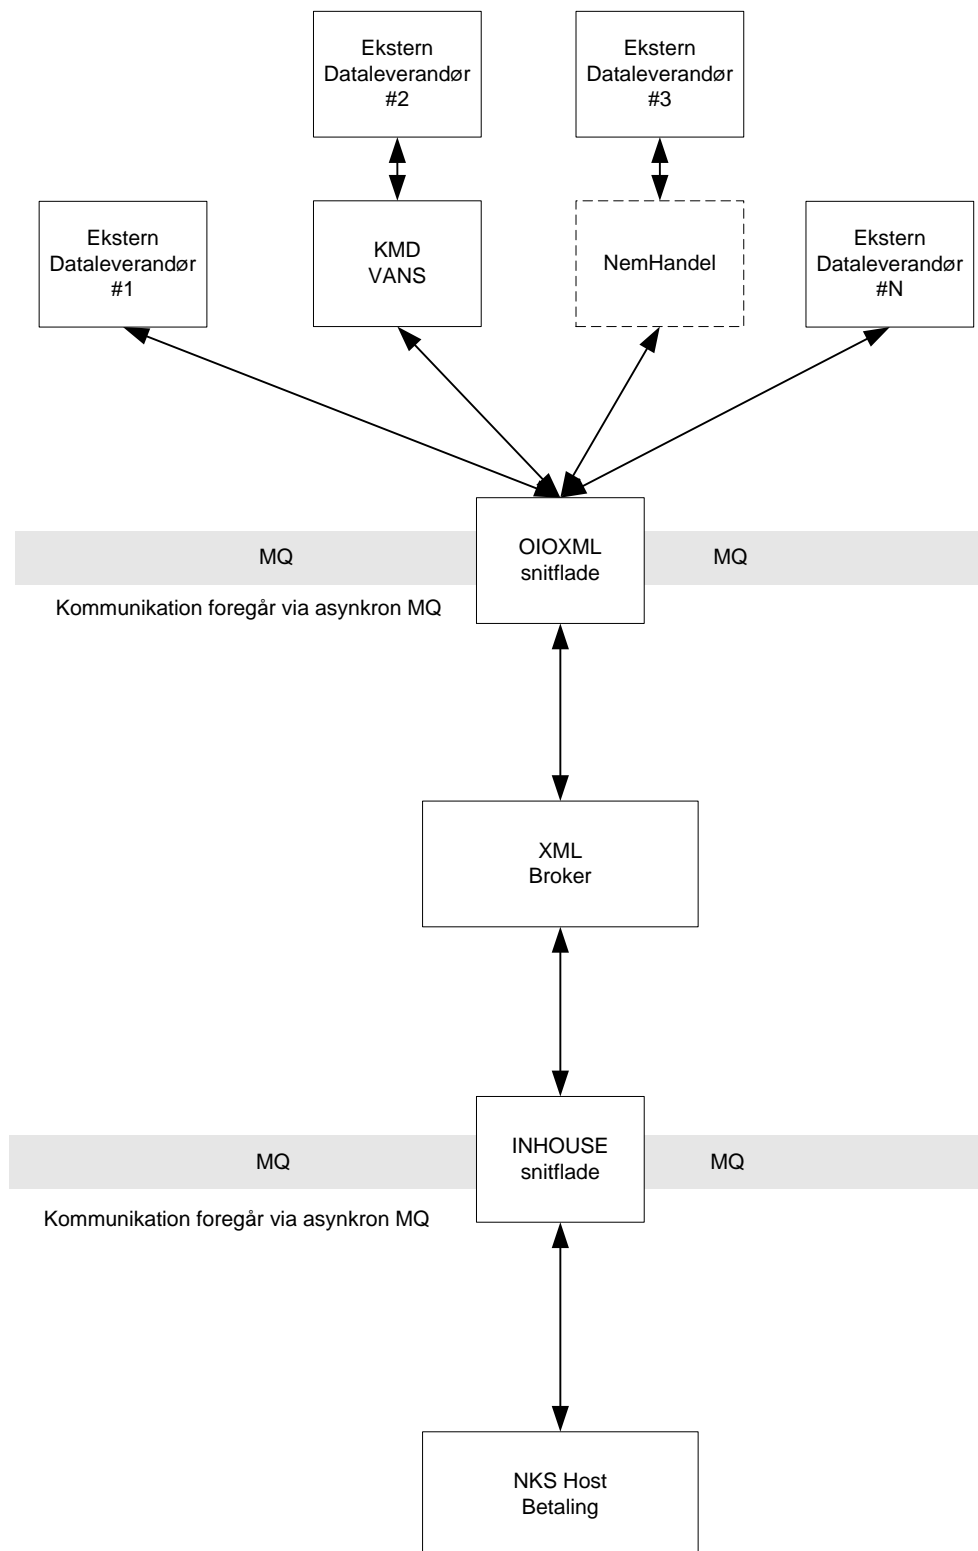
Ekstern Dataleverandør #2

Ekstern Dataleverandør #3

Ekstern Dataleverandør #1

KMD VANS

NemHandel

Ekstern Dataleverandør #N

MQ

OIOXML snitflade

MQ

Kommunikation foregår via asynkron MQ

XML Broker

MQ

INHOUSE snitflade

MQ

Kommunikation foregår via asynkron MQ

NKS Host Betaling